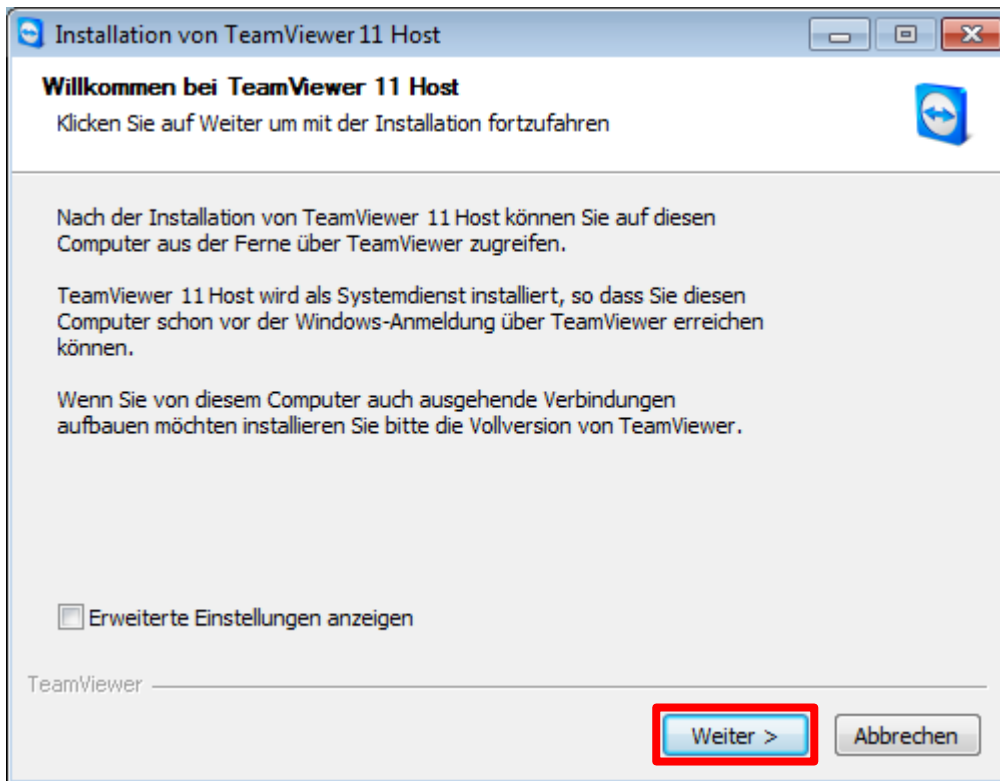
Installation von TeamViewer 11 Host

Willkommen bei TeamViewer 11 Host

Klicken Sie auf Weiter um mit der Installation fortzufahren

Nach der Installation von TeamViewer 11 Host können Sie auf diesen Computer aus der Ferne über TeamViewer zugreifen.

TeamViewer 11 Host wird als Systemdienst installiert, so dass Sie diesen Computer schon vor der Windows-Anmeldung über TeamViewer erreichen können.

Wenn Sie von diesem Computer auch ausgehende Verbindungen aufbauen möchten installieren Sie bitte die Vollversion von TeamViewer.

Erweiterte Einstellungen anzeigen

TeamViewer

Weiter >

Abbrechen